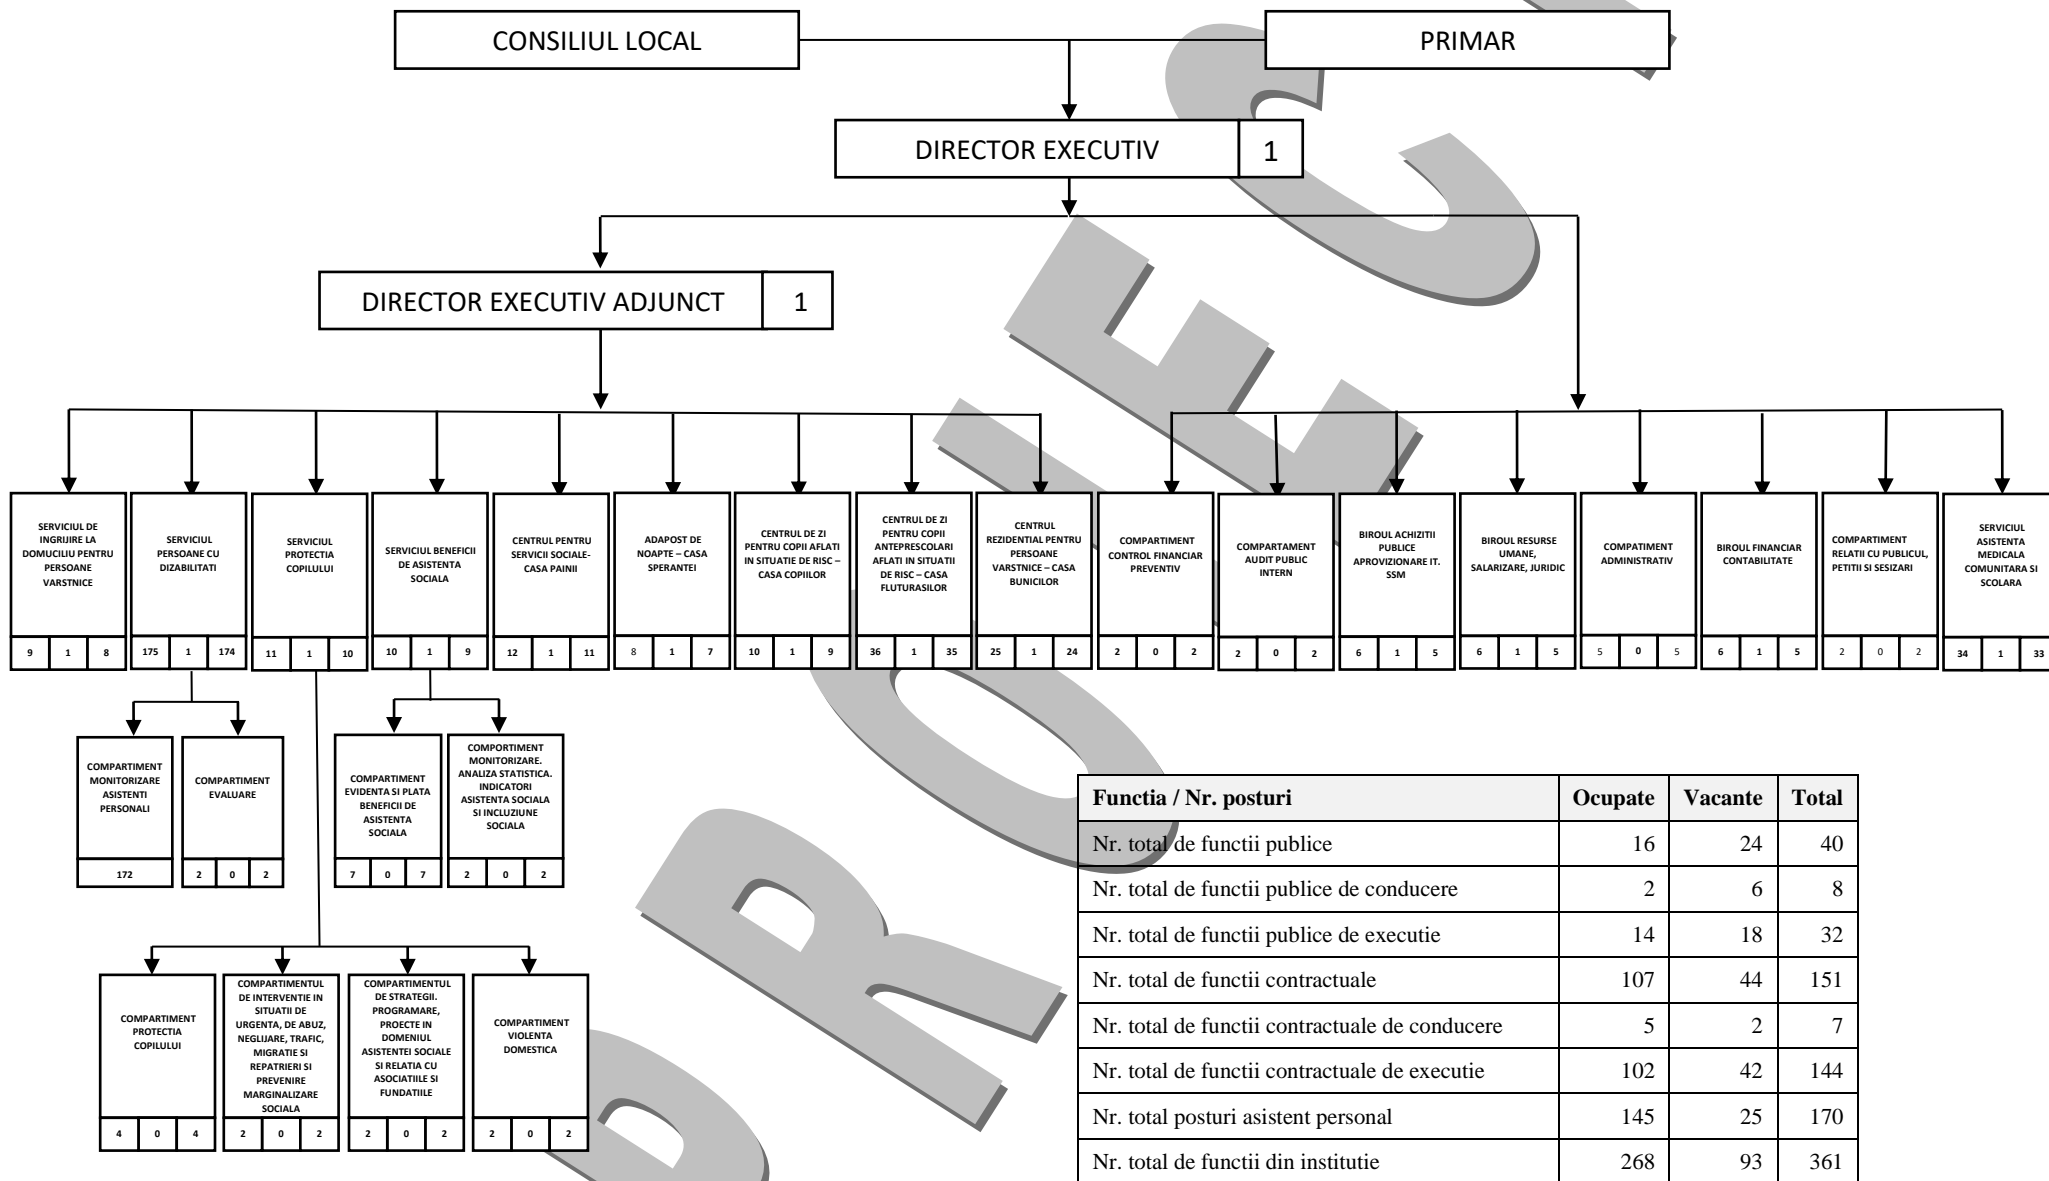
CONSILIUL LOCAL

PRIMAR

DIRECTOR EXECUTIV 1

DIRECTOR EXECUTIV ADJUNCT 1

SERVICIUL DE INGRIJIRE LA DOMUCILIU PENTRU PERSOANE VARSTNICE
9 1 8

SERVICIUL PERSOANE CU DIZABILITATI
175 1 174

SERVICIUL PROTECTIA COPILULUI
11 1 10

SERVICIUL BENEFICII DE ASISTENTA SOCIALA
10 1 9

CENTRUL PENTRU SERVICII SOCIALE-CASA PAINII
12 1 11

ADAPOST DE NOAPTE – CASA SPERANTEI
8 1 7

CENTRUL DE ZI PENTRU COPII AFLATI IN SITUATIE DE RISC – CASA COPIILOR
10 1 9

CENTRUL DE ZI PENTRU COPII ANTEPRESCOLARI AFLATI IN SITUATII DE RISC – CASA FLUTURASILOR
36 1 35

CENTRUL REZIDENTIAL PENTRU PERSOANE VARSTNICE – CASA BUNICILOR
25 1 24

COMPARTIMENT CONTROL FINANCIAR PREVENTIV
2 0 2

COMPARTAMENT AUDIT PUBLIC INTERN
2 0 2

BIROUL ACHIZITII PUBLICE APROVIZIONARE IT. SSM
6 1 5

BIROUL RESURSE UMANE, SALARIZARE, JURIDIC
6 1 5

COMPATIMENT ADMINISTRATIV
5 0 5

BIROUL FINANCIAR CONTABILITATE
6 1 5

COMPARTIMENT RELATII CU PUBLICUL, PETITII SI SESIZARI
2 0 2

SERVICIUL ASISTENTA MEDICALA COMUNITARA SI SCOLARA
34 1 33

COMPARTIMENT MONITORIZARE ASISTENTI PERSONALI
172

COMPARTIMENT EVALUARE
2 0 2

COMPARTIMENT EVIDENTA SI PLATA BENEFICII DE ASISTENTA SOCIALA
7 0 7

COMPORTIMENT MONITORIZARE. ANALIZA STATISTICA. INDICATORI ASISTENTA SOCIALA SI INCLUZIUNE SOCIALA
2 0 2

COMPARTIMENT PROTECTIA COPILULUI
4 0 4

COMPARTIMENTUL DE INTERVENTIE IN SITUATII DE URGENTA, DE ABUZ, NEGLIJARE, TRAFIC, MIGRATIE SI REPATRIERI SI PREVENIRE MARGINALIZARE SOCIALA
2 0 2

COMPARTIMENTUL DE STRATEGII. PROGRAMARE, PROECTE IN DOMENIUL ASISTENTEI SOCIALE SI RELATIA CU ASOCIATIILE SI FUNDATIILE
2 0 2

COMPARTIMENT VIOLENTA DOMESTICA
2 0 2

| Functia / Nr. posturi | Ocupate | Vacante | Total |
|---|---|---|---|
| Nr. total de functii publice | 16 | 24 | 40 |
| Nr. total de functii publice de conducere | 2 | 6 | 8 |
| Nr. total de functii publice de executie | 14 | 18 | 32 |
| Nr. total de functii contractuale | 107 | 44 | 151 |
| Nr. total de functii contractuale de conducere | 5 | 2 | 7 |
| Nr. total de functii contractuale de executie | 102 | 42 | 144 |
| Nr. total posturi asistent personal | 145 | 25 | 170 |
| Nr. total de functii din institutie | 268 | 93 | 361 |

PROIECT